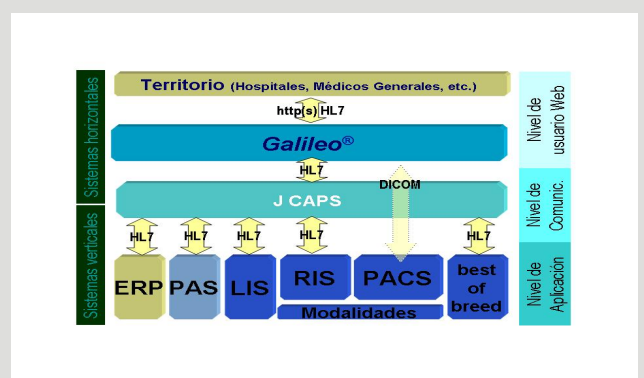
Sistemas horizontales

Sistemas verticales

Territorio (Hospitales, Médicos Generales, etc.)

http(s) HL7

Galileo®

HL7

DICOM

J CAPS

HL7

HL7

HL7

HL7

HL7

ERP

PAS

LIS

RIS

PACS

best of breed

Modalidades

Nivel de usuario Web

Nivel de Comunic.

Nivel de Aplicación